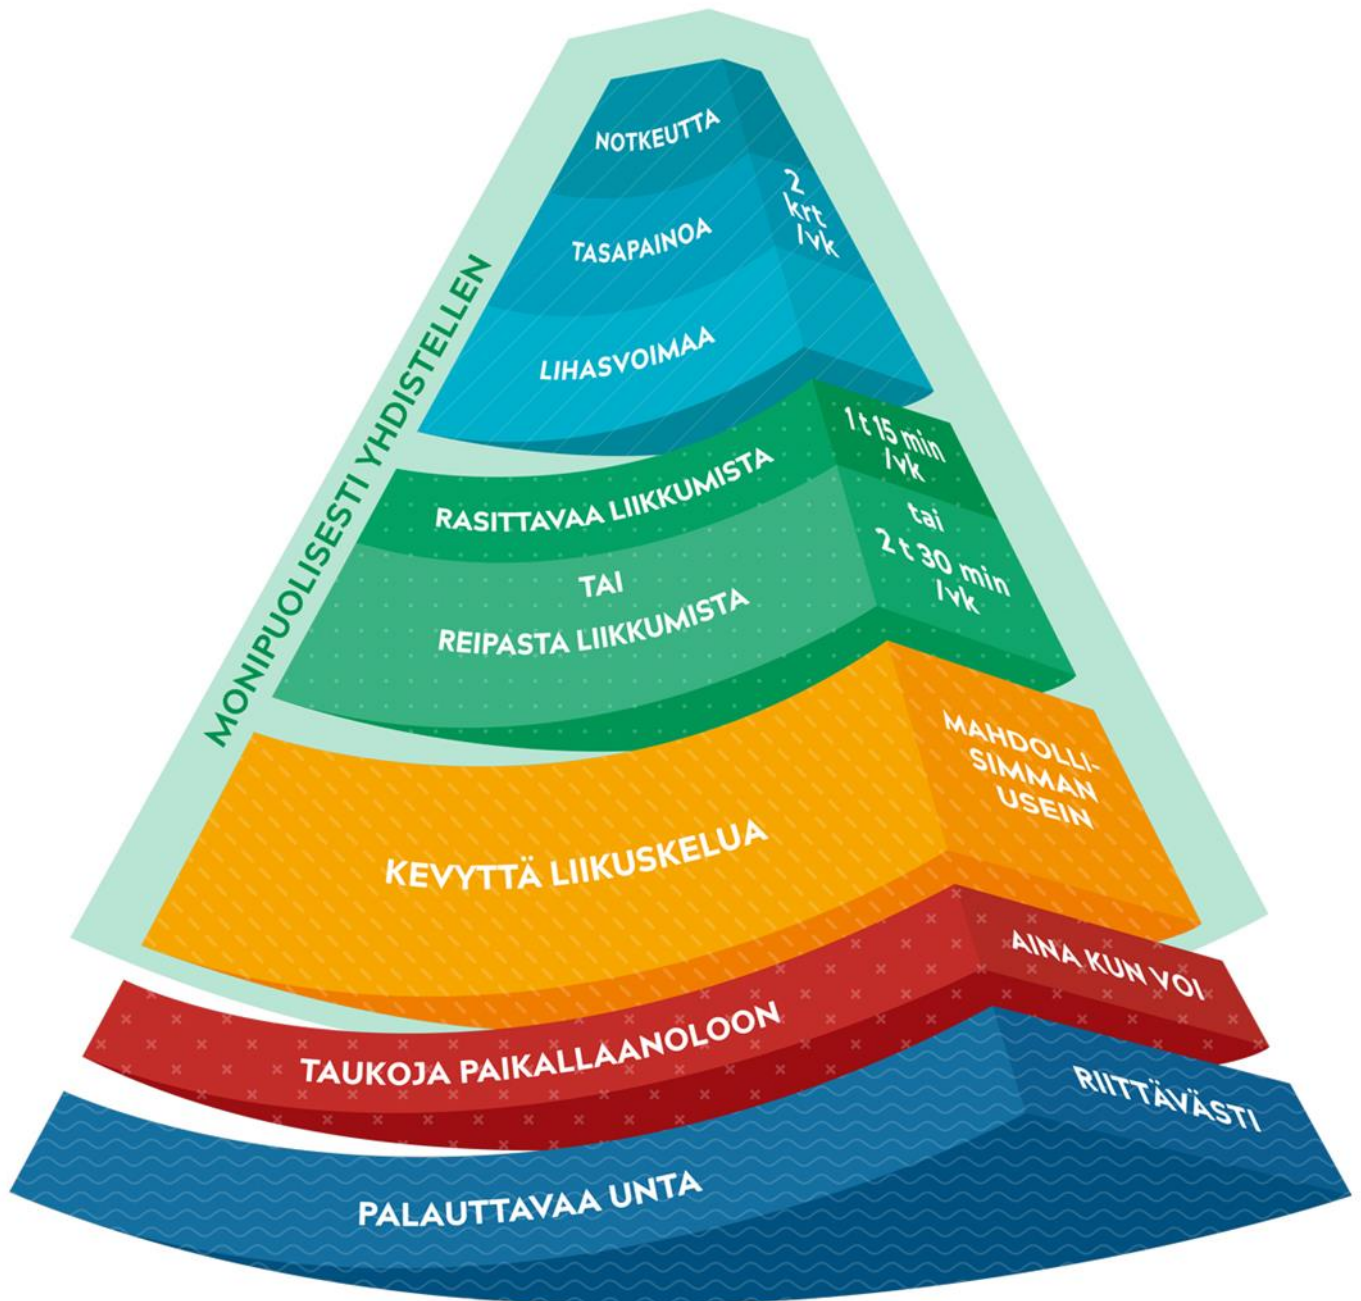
MONIPUOLISESTI YHDISTELLEN

NOTKEUTTA

TASAPAINOA

LIHASVOIMAA

2 krt /vk

RASITTAVAA LIIKKUMISTA

TAI

REIPASTA LIIKKUMISTA

1 t 15 min /vk

tai

2 t 30 min /vk

KEVYTTÄ LIIKUSKELUA

MAHDOLLISIMMAN USEIN

TAUKOJA PAIKALLAANOLOON

AINA KUN VOI

PALAUTTAVAA UNTA

RIITTÄVÄSTI